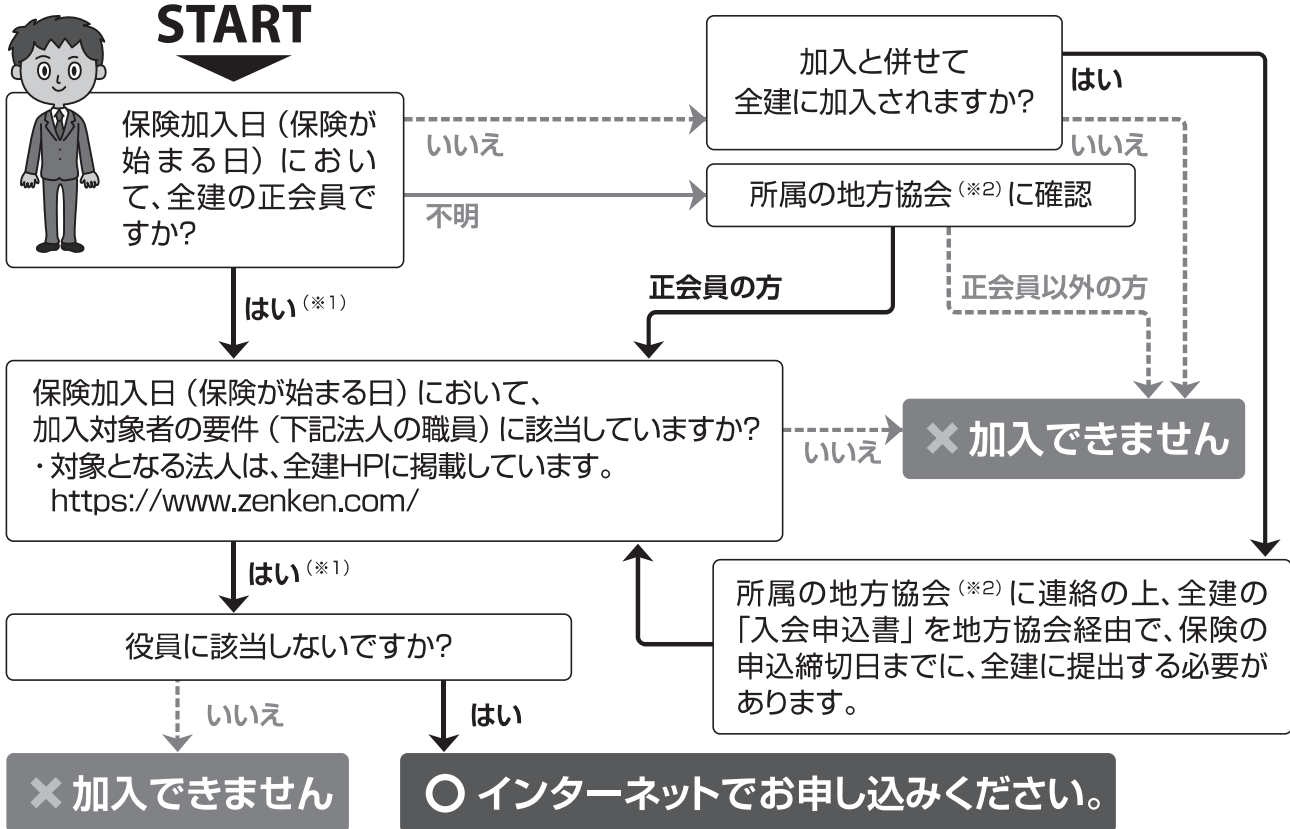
START

保険加入日（保険が始まる日）において、全建の正会員ですか?

いいえ

加入と併せて全建に加入されますか?

はい

いいえ

不明

所属の地方協会（※2）に確認

正会員の方

正会員以外の方

はい（※1）

保険加入日（保険が始まる日）において、加入対象者の要件（下記法人の職員）に該当していますか?
・対象となる法人は、全建HPに掲載しています。
https://www.zenken.com/

いいえ

× 加入できません

はい（※1）

所属の地方協会（※2）に連絡の上、全建の「入会申込書」を地方協会経由で、保険の申込締切日までに、全建に提出する必要があります。

役員に該当しないですか?

いいえ

はい

× 加入できません

○ インターネットでお申し込みください。